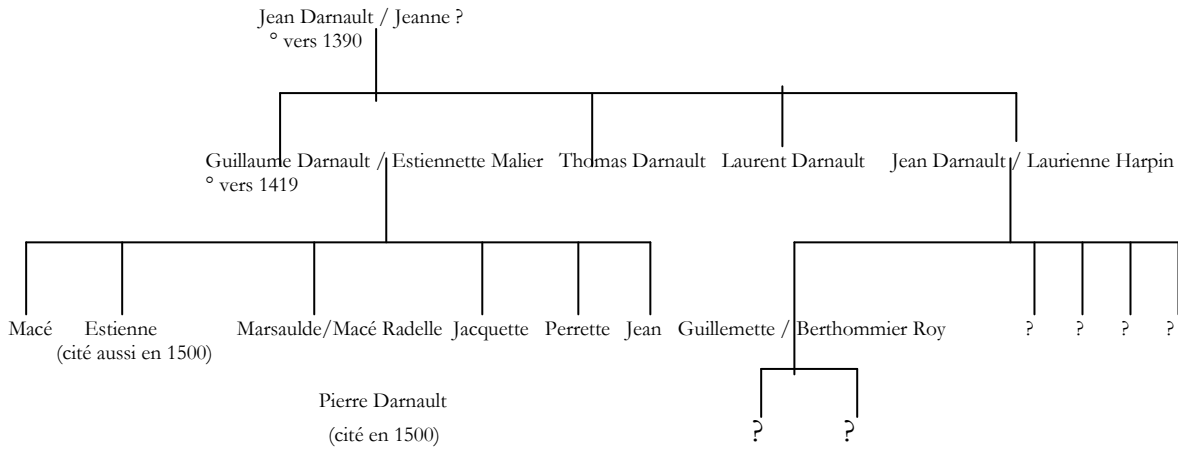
Jean Darnault / Jeanne ?
° vers 1390

Guillaume Darnault / Estiennette Malier
° vers 1419

Thomas Darnault

Laurent Darnault

Jean Darnault / Laurienne Harpin

Macé

Estienne
(cité aussi en 1500)

Marsaulde/Macé Radelle

Jacquette

Perrette

Jean

Guillemette / Berthommier Roy

?

?

?

?

Pierre Darnault
(cité en 1500)

?

?